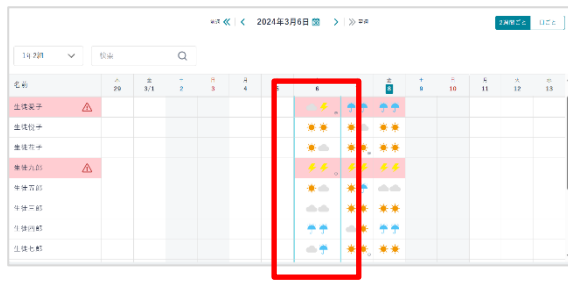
2024年3月6日

2週間ごと　1日ごと

1年2組

検索

名前

| 名前 | 木 29 | 金 3/1 | 土 2 | 日 3 | 月 4 | 火 5 | 水 6 | 木 7 | 金 8 | 土 9 | 日 10 | 月 11 | 火 12 | 水 13 |
|---|---|---|---|---|---|---|---|---|---|---|---|---|---|---|
| 生徒栄子 | | | | | | | | | | | | | | |
| 生徒悦子 | | | | | | | | | | | | | | |
| 生徒花子 | | | | | | | | | | | | | | |
| 生徒六郎 | | | | | | | | | | | | | | |
| 生徒五郎 | | | | | | | | | | | | | | |
| 生徒三郎 | | | | | | | | | | | | | | |
| 生徒四郎 | | | | | | | | | | | | | | |
| 生徒七郎 | | | | | | | | | | | | | | |